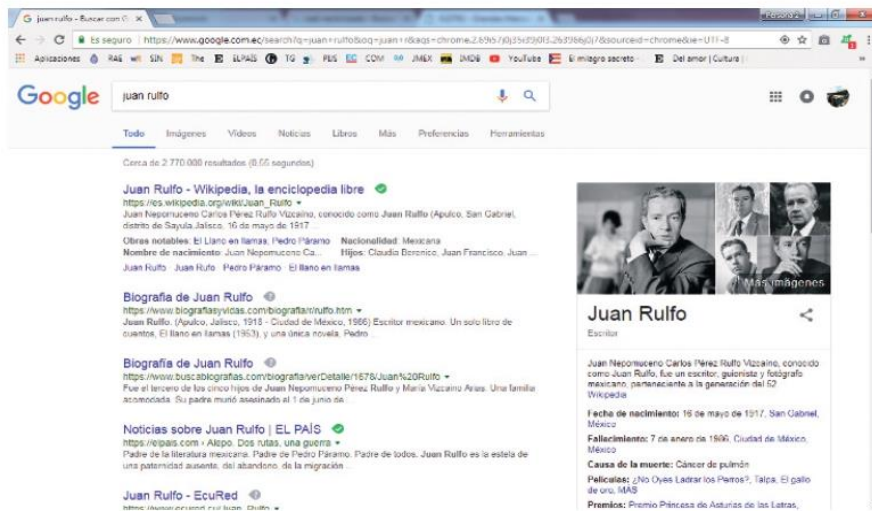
G juan rulfo - Buscar con G ×

Es seguro | https://www.google.com.ec/search?q=juan+rulfo&oq=juan+r&aqs=chrome.2.69i57j0j35i39l0l3.26d39j6j0j7&sourceid=chrome&ie=UTF-8

Aplicaciones RAE wR SIN The ELPAÍS TG PBS COM IMDB YouTube El milagro secreto - Del amor | Cultura |

Google juan rulfo

Todo Imágenes Videos Noticias Libros Más Preferencias Herramientas

Cerca de 2.770.000 resultados (0,55 segundos)

Juan Rulfo - Wikipedia, la enciclopedia libre
https://es.wikipedia.org/wiki/Juan_Rulfo ▾
Juan Nepomuceno Carlos Pérez Rulfo Vizcaíno, conocido como Juan Rulfo (Apulco, San Gabriel, distrito de Sayula,Jalisco, 16 de mayo de 1917 ...
Obras notables: El Llano en llamas, Pedro Páramo Nacionalidad: Mexicana
Nombre de nacimiento: Juan Nepomuceno Ca... Hijos: Claudia Berenice, Juan Francisco, Juan ...
Juan Rulfo Juan Rulfo Pedro Páramo El llano en llamas

Biografía de Juan Rulfo
https://www.biografiasyvidas.com/biografia/r/rulfo.htm ▾
Juan Rulfo. (Apulco, Jalisco, 1918 - Ciudad de México, 1986) Escritor mexicano. Un solo libro de cuentos, El llano en llamas (1953), y una única novela, Pedro ...

Biografía de Juan Rulfo
https://www.buscabiografias.com/biografia/verDetalle/1678/Juan%20Rulfo ▾
Fue el tercero de los cinco hijos de Juan Nepomuceno Pérez Rulfo y María Vizcaíno Arias. Una familia acomodada. Su padre murió asesinado el 1 de junio de ...

Noticias sobre Juan Rulfo | EL PAÍS
https://elpais.com › Alepo. Dos rutas, una guerra ▾
Padre de la literatura mexicana. Padre de Pedro Páramo. Padre de todos. Juan Rulfo es la estela de una paternidad ausente, del abandono, de la migración ...

Juan Rulfo - EcuRed
https://www.ecured.cu/Juan_Rulfo ▾

Más imágenes

Juan Rulfo
Escritor

Juan Nepomuceno Carlos Pérez Rulfo Vizcaíno, conocido como Juan Rulfo, fue un escritor, guionista y fotógrafo mexicano, perteneciente a la generación del 52 Wikipedia

Fecha de nacimiento: 16 de mayo de 1917, San Gabriel, México

Fallecimiento: 7 de enero de 1986, Ciudad de México, México

Causa de la muerte: Cáncer de pulmón

Películas: ¿No Oyes Ladrar los Perros?, Talpa, El gallo de oro, MÁS

Premios: Premio Princesa de Asturias de las Letras,